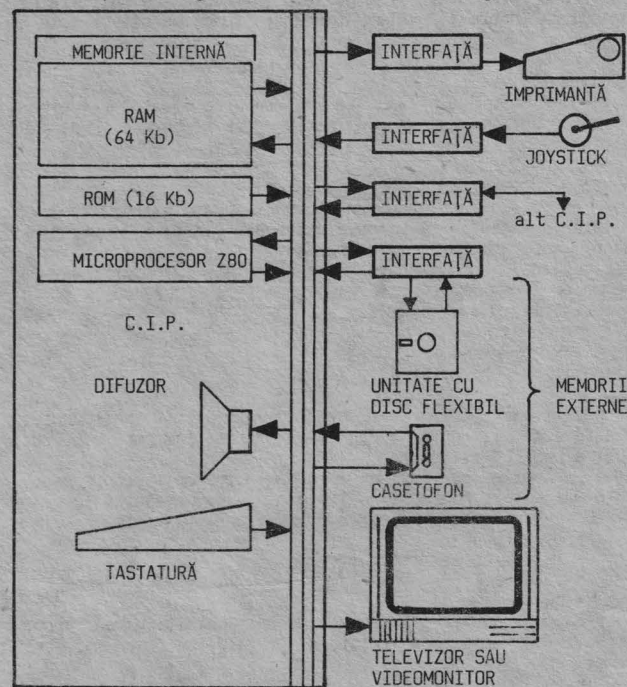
MEMORIE INTERNĂ

RAM
(64 Kb)

ROM (16 Kb)

MICROPROCESOR Z80

C.I.P.

DIFUZOR

TASTATURĂ

INTERFAŢĂ

IMPRIMANTĂ

INTERFAŢĂ

JOYSTICK

INTERFAŢĂ

alt C.I.P.

INTERFAŢĂ

UNITATE CU DISC FLEXIBIL

MEMORII EXTERNE

CASETOFON

TELEVIZOR SAU VIDEOMONITOR